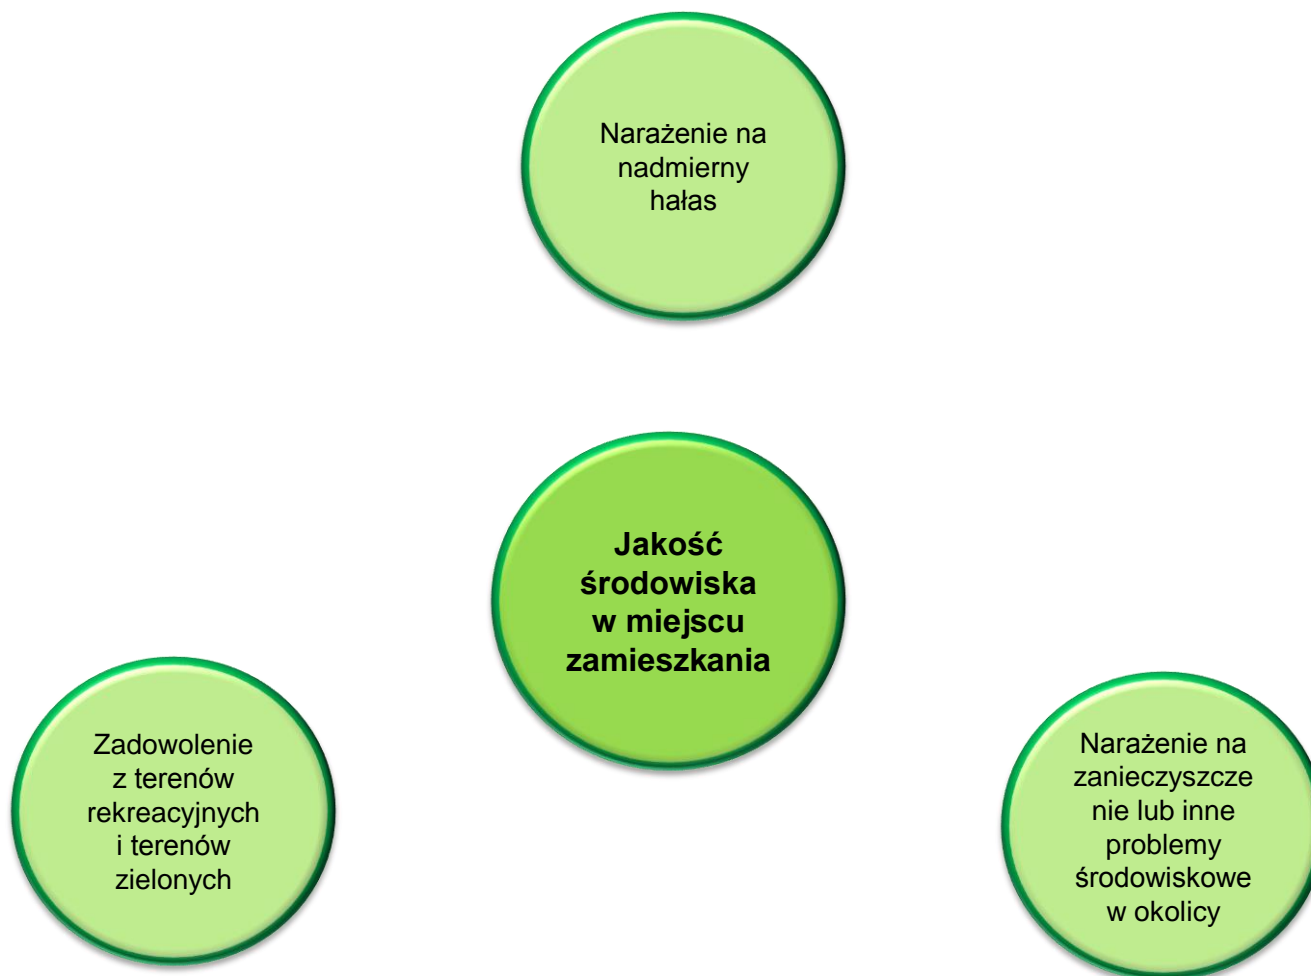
Narażenie na nadmierny hałas

**Jakość środowiska w miejscu zamieszkania**

Zadowolenie z terenów rekreacyjnych i terenów zielonych

Narażenie na zanieczyszczenie lub inne problemy środowiskowe w okolicy